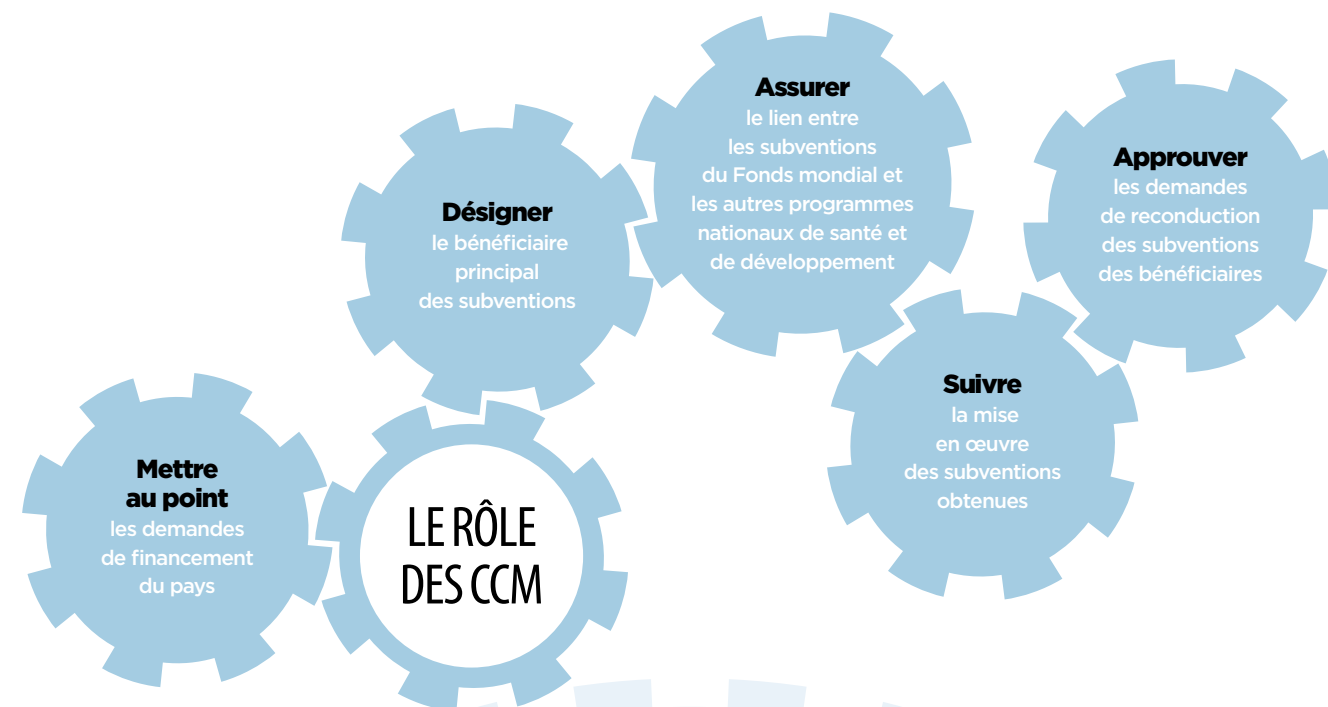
LE RÔLE DES CCM

Mettre au point
les demandes de financement du pays

Désigner
le bénéficiaire principal des subventions

Assurer
le lien entre les subventions du Fonds mondial et les autres programmes nationaux de santé et de développement

Approuver
les demandes de reconduction des subventions des bénéficiaires

Suivre
la mise en œuvre des subventions obtenues